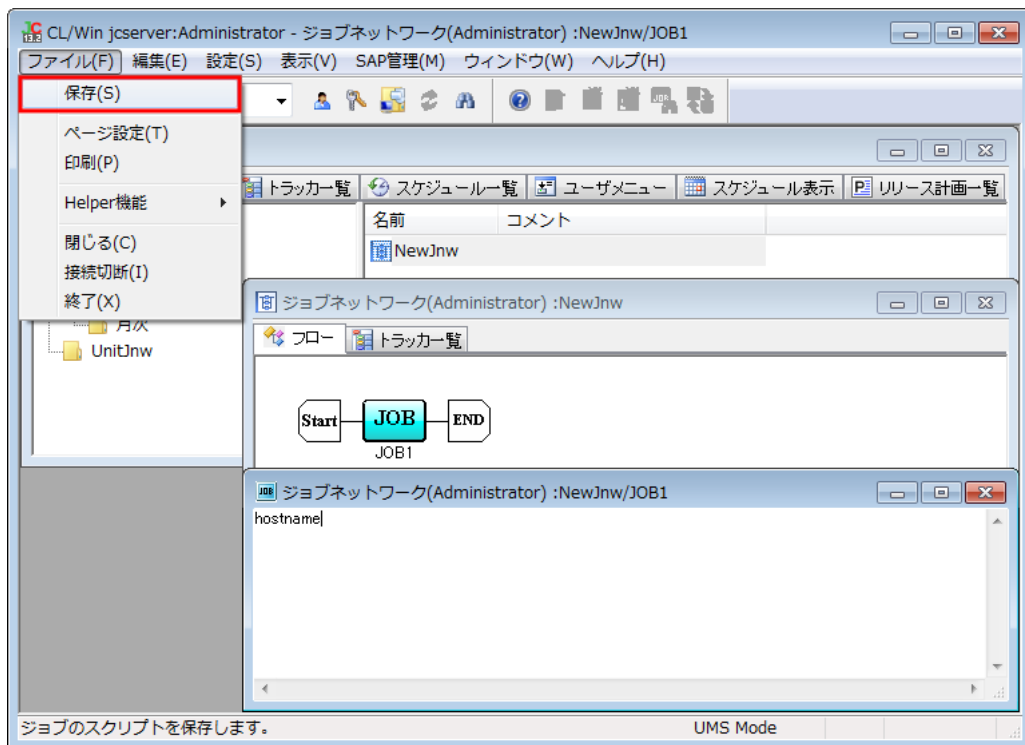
CL/Win jcserver:Administrator - ジョブネットワーク(Administrator) :NewJnw/JOB1

ファイル(F) 編集(E) 設定(S) 表示(V) SAP管理(M) ウィンドウ(W) ヘルプ(H)

保存(S)
ページ設定(T)
印刷(P)
Helper機能
閉じる(C)
接続切断(I)
終了(X)

トラッカ一覧 スケジュール一覧 ユーザメニュー スケジュール表示 リリース計画一覧

| 名前 | コメント |
|---|---|
| NewJnw | |

月次
UnitJnw

ジョブネットワーク(Administrator) :NewJnw

フロー トラッカ一覧

Start JOB END
JOB1

ジョブネットワーク(Administrator) :NewJnw/JOB1

hostname

ジョブのスクリプトを保存します。 UMS Mode